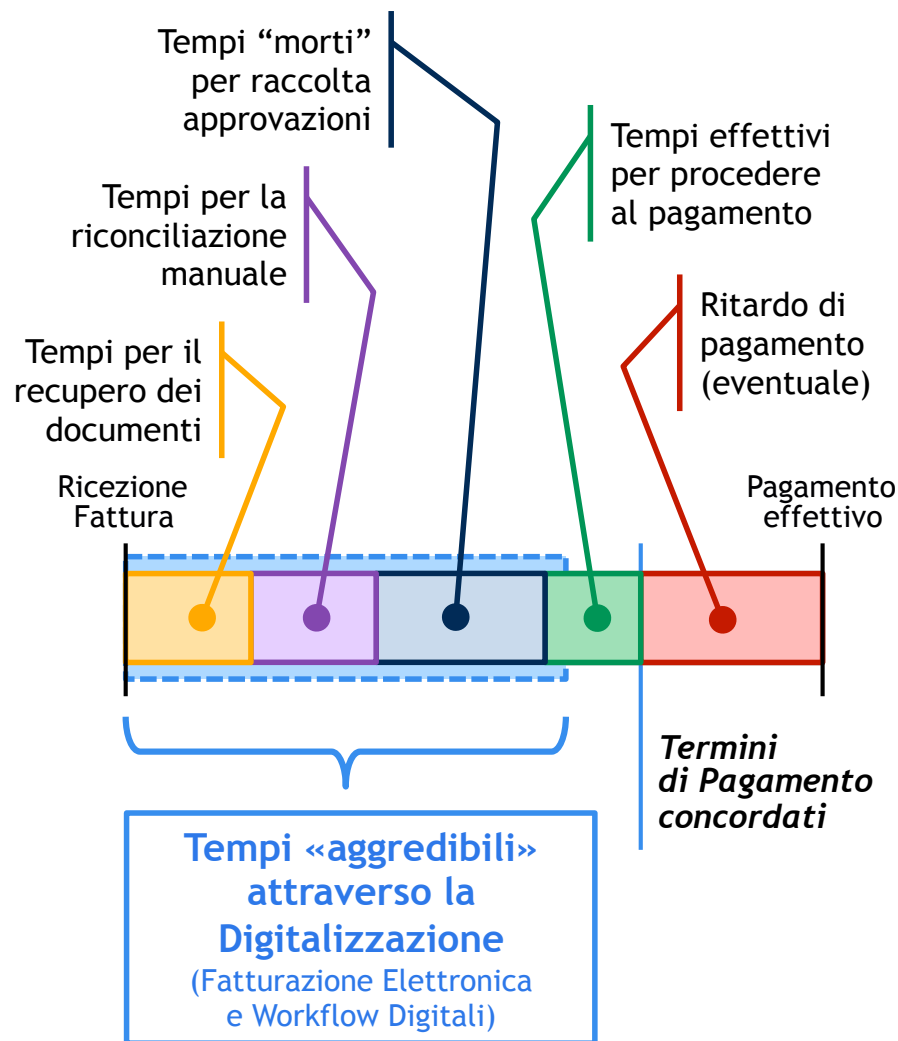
Tempi “morti” per raccolta approvazioni

Tempi effettivi per procedere al pagamento

Tempi per la riconciliazione manuale

Ritardo di pagamento (eventuale)

Tempi per il recupero dei documenti

Ricezione Fattura

Pagamento effettivo

Termini di Pagamento concordati

Tempi «aggredibili» attraverso la Digitalizzazione
(Fatturazione Elettronica e Workflow Digitali)